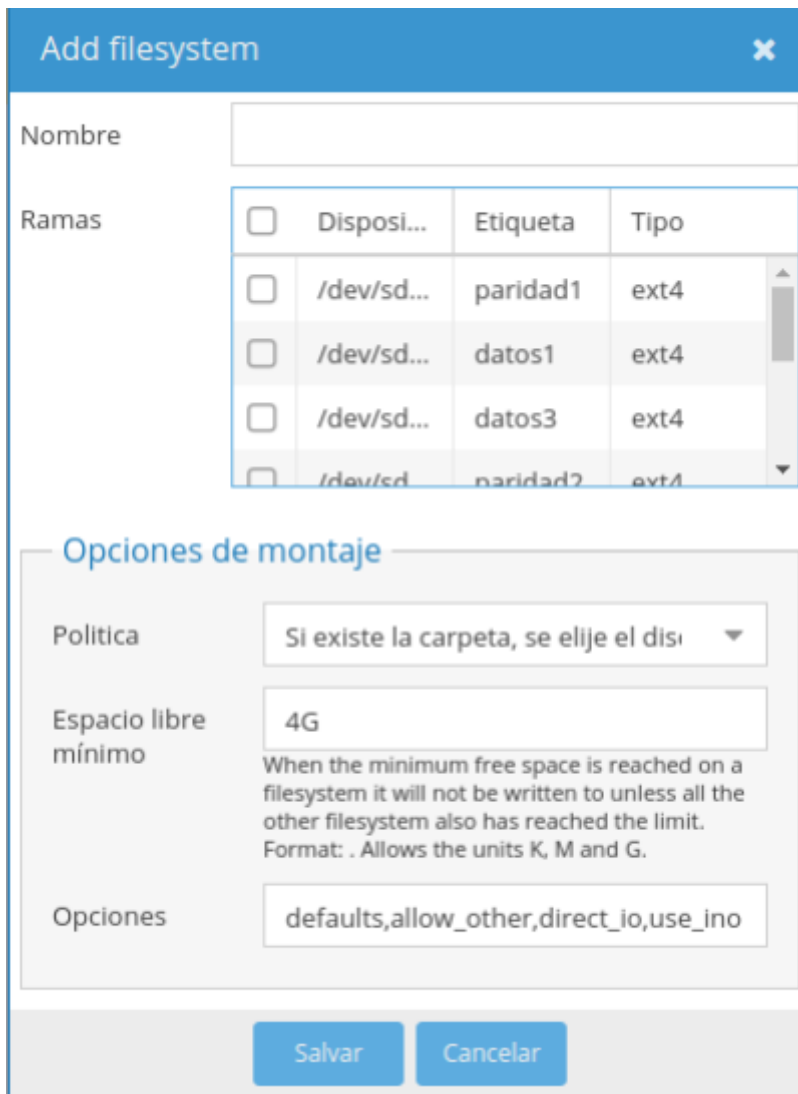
Add filesystem ✖

Nombre

Ramas

| | Disposi... | Etiqueta | Tipo |
|---|---|---|---|
| | /dev/sd... | paridad1 | ext4 |
| | /dev/sd... | datos1 | ext4 |
| | /dev/sd... | datos3 | ext4 |
| | /dev/sd... | paridad2 | ext4 |

Opciones de montaje

Politica
Si existe la carpeta, se elije el dis

Espacio libre mínimo
4G
When the minimum free space is reached on a filesystem it will not be written to unless all the other filesystem also has reached the limit. Format: . Allows the units K, M and G.

Opciones
defaults,allow_other,direct_io,use_ino

Salvar Cancelar